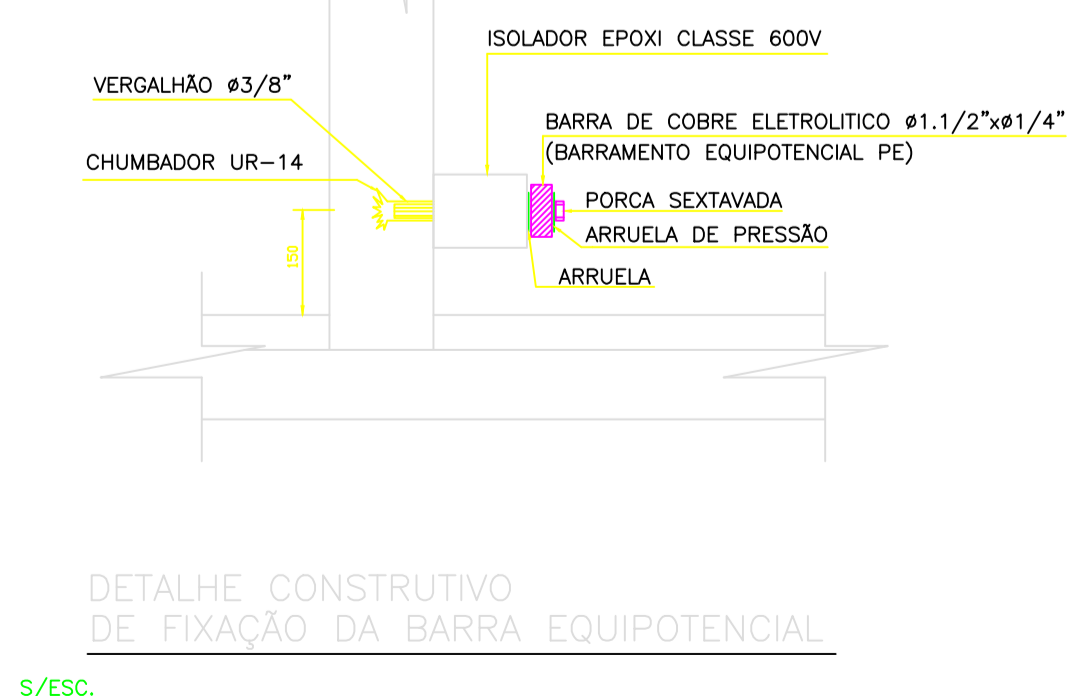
ISOLADOR EPOXI CLASSE 600V

VERGALHÃO ø3/8"

BARRA DE COBRE ELETROLITICO ø1.1/2"xø1/4"
(BARRAMENTO EQUIPOTENCIAL PE)

CHUMBADOR UR-14

PORCA SEXTAVADA

ARRUELA DE PRESSÃO

150

ARRUELA

DETALHE CONSTRUTIVO
DE FIXAÇÃO DA BARRA EQUIPOTENCIAL

S/ESC.